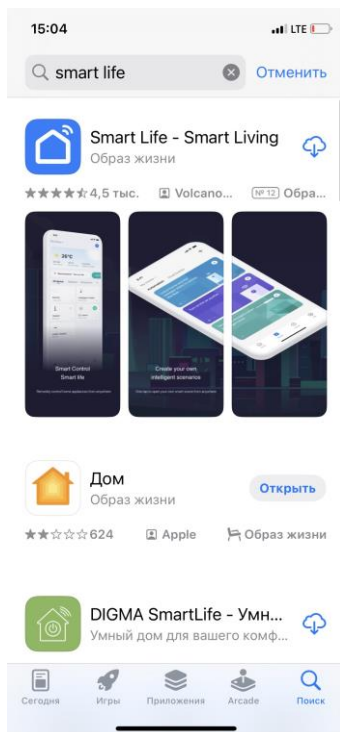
15:04

LTE

smart life

Отменить

Smart Life - Smart Living
Образ жизни

★★★★★ 4,5 тыс.

Volcano...

№ 12 Обра...

26°C

Smart Control
Smart life

Create your own
intelligent scenarios

Дом
Образ жизни

Открыть

★★☆☆☆ 624

Apple

Образ жизни

DIGMA SmartLife - Умн...
Умный дом для вашего комф...

Сегодня

Игры

Приложения

Arcade

Поиск